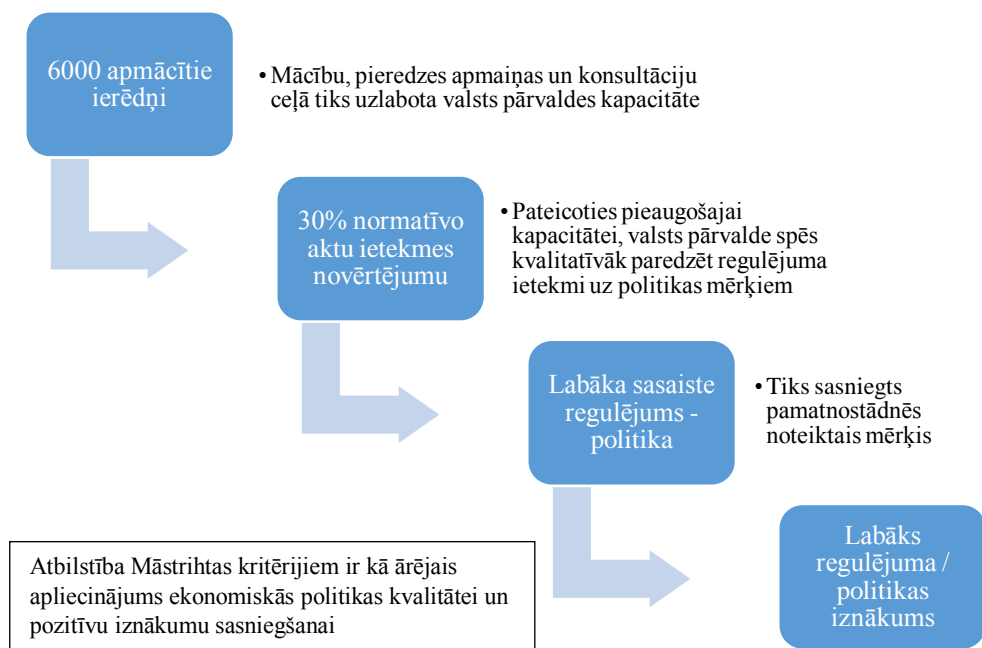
6000 apmācītie ierēdņi

• Mācību, pieredzes apmaiņas un konsultāciju ceļā tiks uzlabota valsts pārvaldes kapacitāte

30% normatīvo aktu ietekmes novērtējumu

• Pateicoties pieaugošajai kapacitātei, valsts pārvalde spēs kvalitatīvāk paredzēt regulējuma ietekmi uz politikas mērķiem

Labāka sasaiste regulējums - politika

• Tiks sasniegts pamatnostādnēs noteiktais mērķis

Labāks regulējuma / politikas iznākums

Atbilstība Māstrihtas kritērijiem ir kā ārējais apliecinājums ekonomiskās politikas kvalitātei un pozitīvu iznākumu sasniegšanai